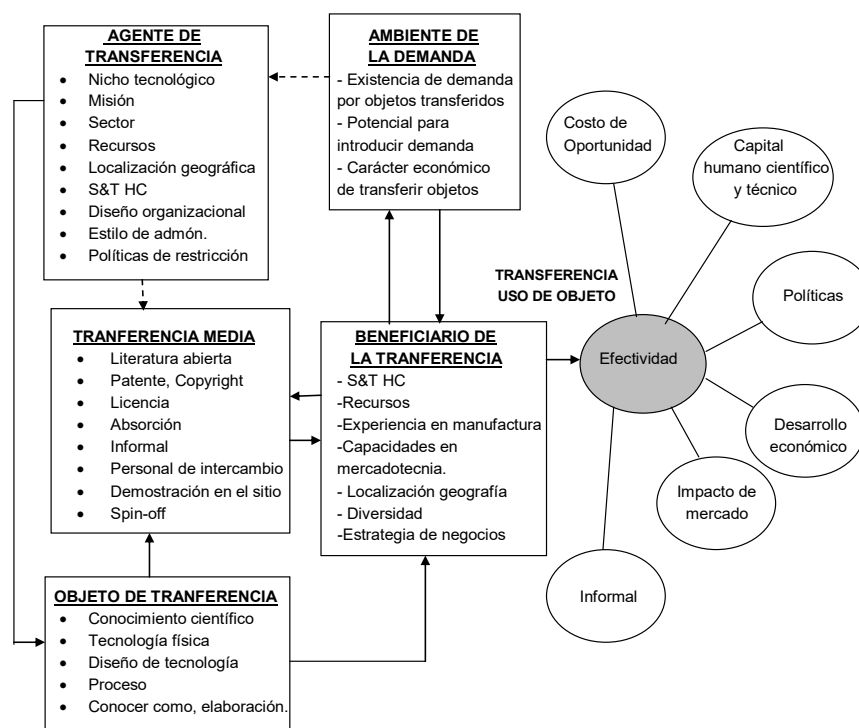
AGENTE DE TRANSFERENCIA
- Nicho tecnológico
- Misión
- Sector
- Recursos
- Localización geográfica
- S&T HC
- Diseño organizacional
- Estilo de admón.
- Políticas de restricción

AMBIENTE DE LA DEMANDA
- Existencia de demanda por objetos transferidos
- Potencial para introducir demanda
- Carácter económico de transferir objetos

Costo de Oportunidad

Capital humano científico y técnico

Políticas

TRANSFERENCIA USO DE OBJETO

TRANFERENCIA MEDIA
- Literatura abierta
- Patente, Copyright
- Licencia
- Absorción
- Informal
- Personal de intercambio
- Demostración en el sitio
- Spin-off

BENEFICIARIO DE LA TRANFERENCIA
- S&T HC
-Recursos
-Experiencia en manufactura
-Capacidades en mercadotecnia.
- Localización geografía
- Diversidad
-Estrategia de negocios

Efectividad

Desarrollo económico

Impacto de mercado

Informal

OBJETO DE TRANFERENCIA
- Conocimiento científico
- Tecnología física
- Diseño de tecnología
- Proceso
- Conocer como, elaboración.